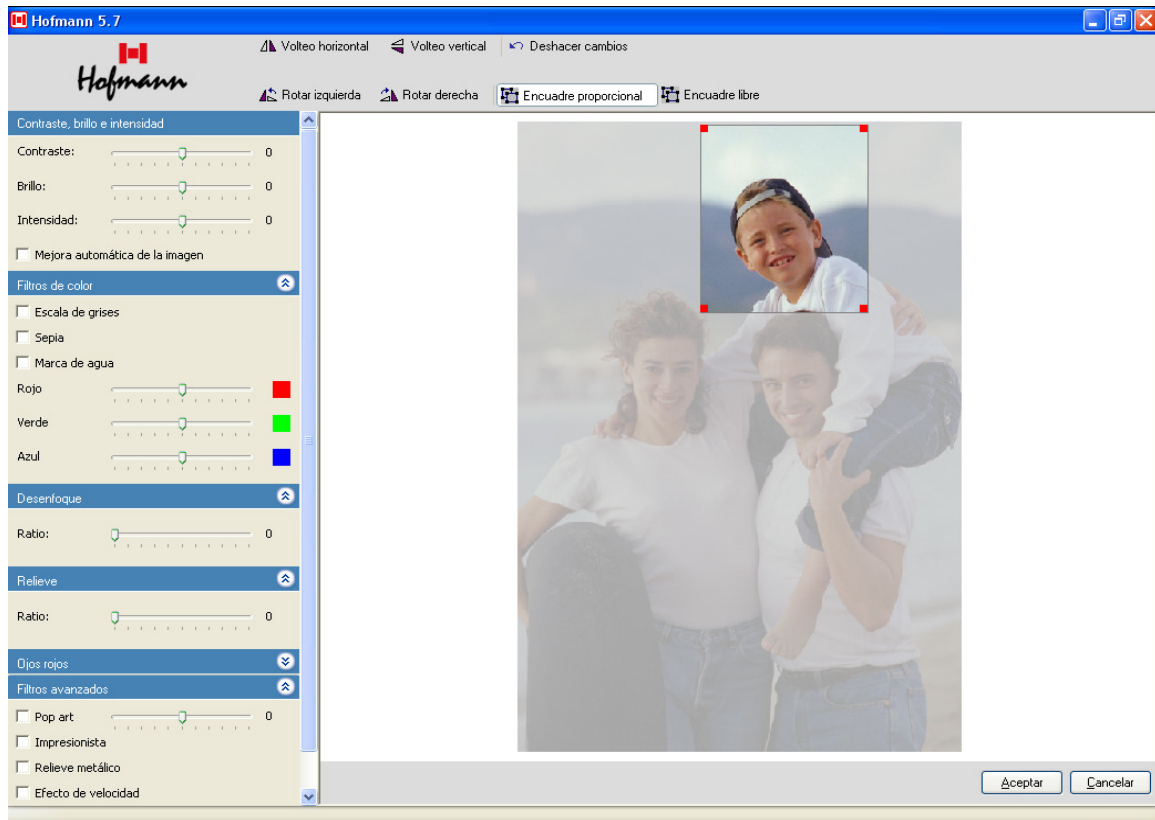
Hofmann 5.7

Hofmann

Volteo horizontal Volteo vertical Deshacer cambios

Rotar izquierda Rotar derecha Encuadre proporcional Encuadre libre

Contraste, brillo e intensidad

Contraste: 0

Brillo: 0

Intensidad: 0

Mejora automática de la imagen

Filtros de color

Escala de grises

Sepia

Marca de agua

Rojo

Verde

Azul

Desenfoque

Ratio: 0

Relieve

Ratio: 0

Ojos rojos

Filtros avanzados

Pop art 0

Impresionista

Relieve metálico

Efecto de velocidad

Aceptar Cancelar